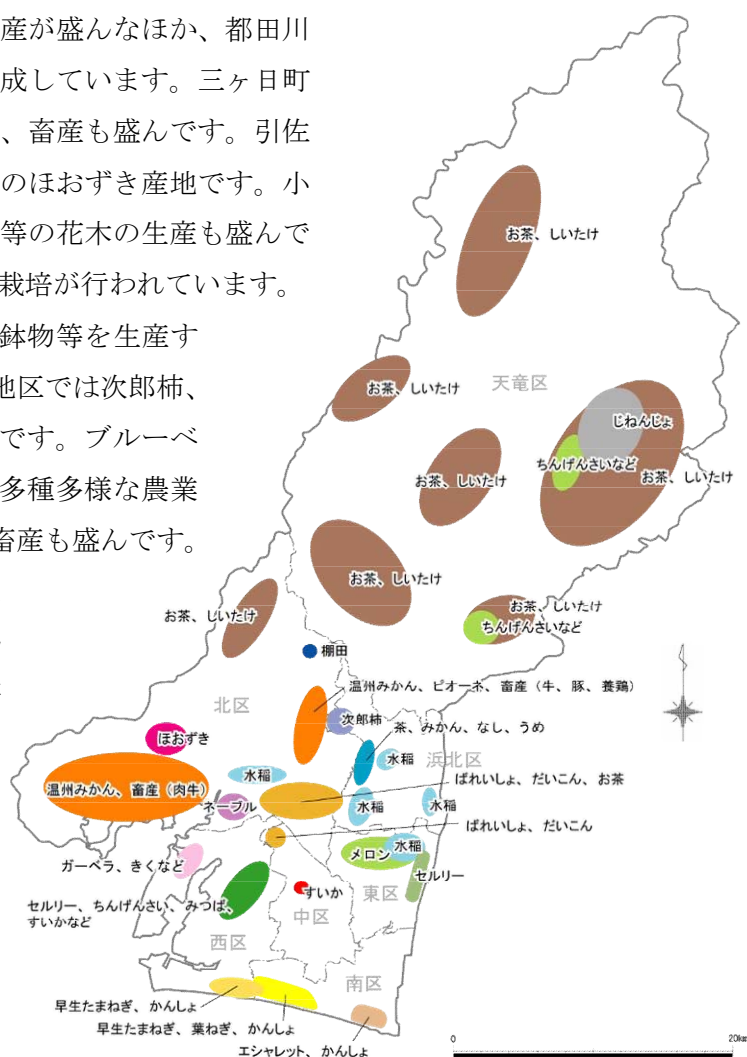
産が盛んなほか、都田川
成しています。三ヶ日町
、畜産も盛んです。引佐
のほおずき産地です。小
等の花木の生産も盛んで
栽培が行われています。

鉢物等を生産す
地区では次郎柿、
です。ブルーベ
多種多様な農業
畜産も盛んです。

お茶、しいたけ

天竜区

お茶、しいたけ

じねんじょ

お茶、しいたけ

ちんげんさいなど

お茶、しいたけ

お茶、しいたけ

お茶、しいたけ

お茶、しいたけ

ちんげんさいなど

棚田

北区

温州みかん、ピオーネ、畜産（牛、豚、養鶏）

次郎柿

ほおずき

茶、みかん、なし、うめ

浜北区

水稲

水稲

温州みかん、畜産（肉牛）

ぱれいしょ、だいこん、お茶

ネーブル

水稲

水稲

ぱれいしょ、だいこん

メロン

水稲

ガーベラ、きくなど

セルリー

すいか

東区

セルリー、ちんげんさい、みつば、すいかなど

中区

西区

南区

早生たまねぎ、かんしょ

早生たまねぎ、葉ねぎ、かんしょ

エシャレット、かんしょ

0

20km